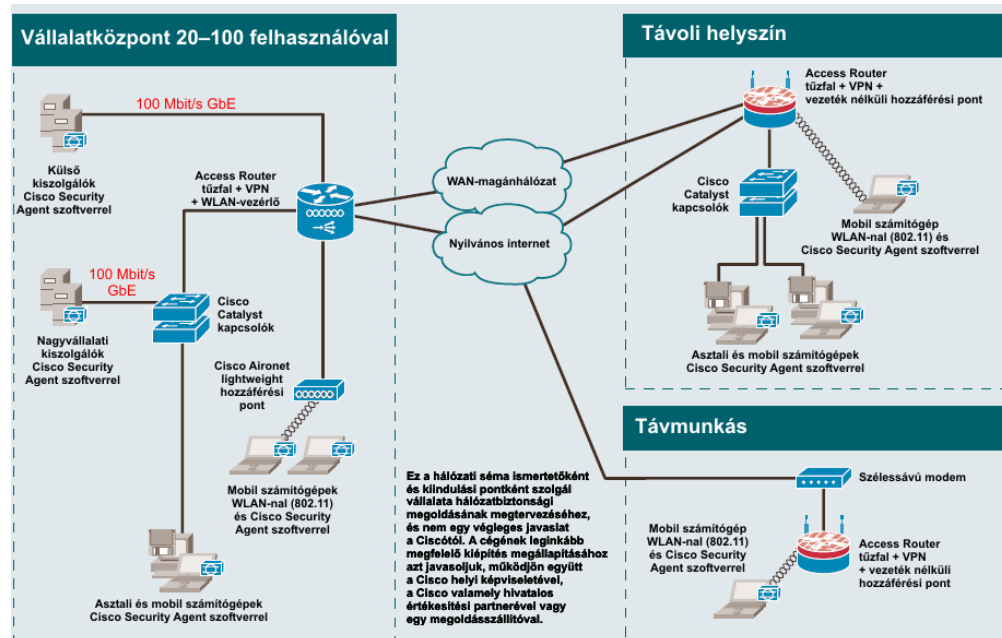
Vállalatközpont 20–100 felhasználóval

100 Mbit/s GbE

Külső kiszolgálók Cisco Security Agent szoftverrel

Access Router tűzfal + VPN + WLAN-vezérlő

100 Mbit/s GbE

Cisco Catalyst kapcsolók

Nagyvállalati kiszolgálók Cisco Security Agent szoftverrel

Cisco Aironet lightweight hozzáférési pont

Mobil számítógépek WLAN-nal (802.11) és Cisco Security Agent szoftverrel

Asztali és mobil számítógépek Cisco Security Agent szoftverrel

WAN-magánhálózat

Nyilvános internet

Ez a hálózati séma ismertetőként és kiindulási pontként szolgál vállalata hálózatbiztonsági megoldásának megtervezéséhez, és nem egy végleges javaslat a Ciscótól. A cégének leginkább megfelelő kiépítés megállapításához azt javasoljuk, működjön együtt a Cisco helyi képviseletével, a Cisco valamely hivatalos értékesítési partnerével vagy egy megoldásszállítóval.

Távoli helyszín

Access Router tűzfal + VPN + vezeték nélküli hozzáférési pont

Cisco Catalyst kapcsolók

Mobil számítógép WLAN-nal (802.11) és Cisco Security Agent szoftverrel

Asztali és mobil számítógépek Cisco Security Agent szoftverrel

Távmunkás

Szélessávú modem

Mobil számítógép WLAN-nal (802.11) és Cisco Security Agent szoftverrel

Access Router tűzfal + VPN + vezeték nélküli hozzáférési pont